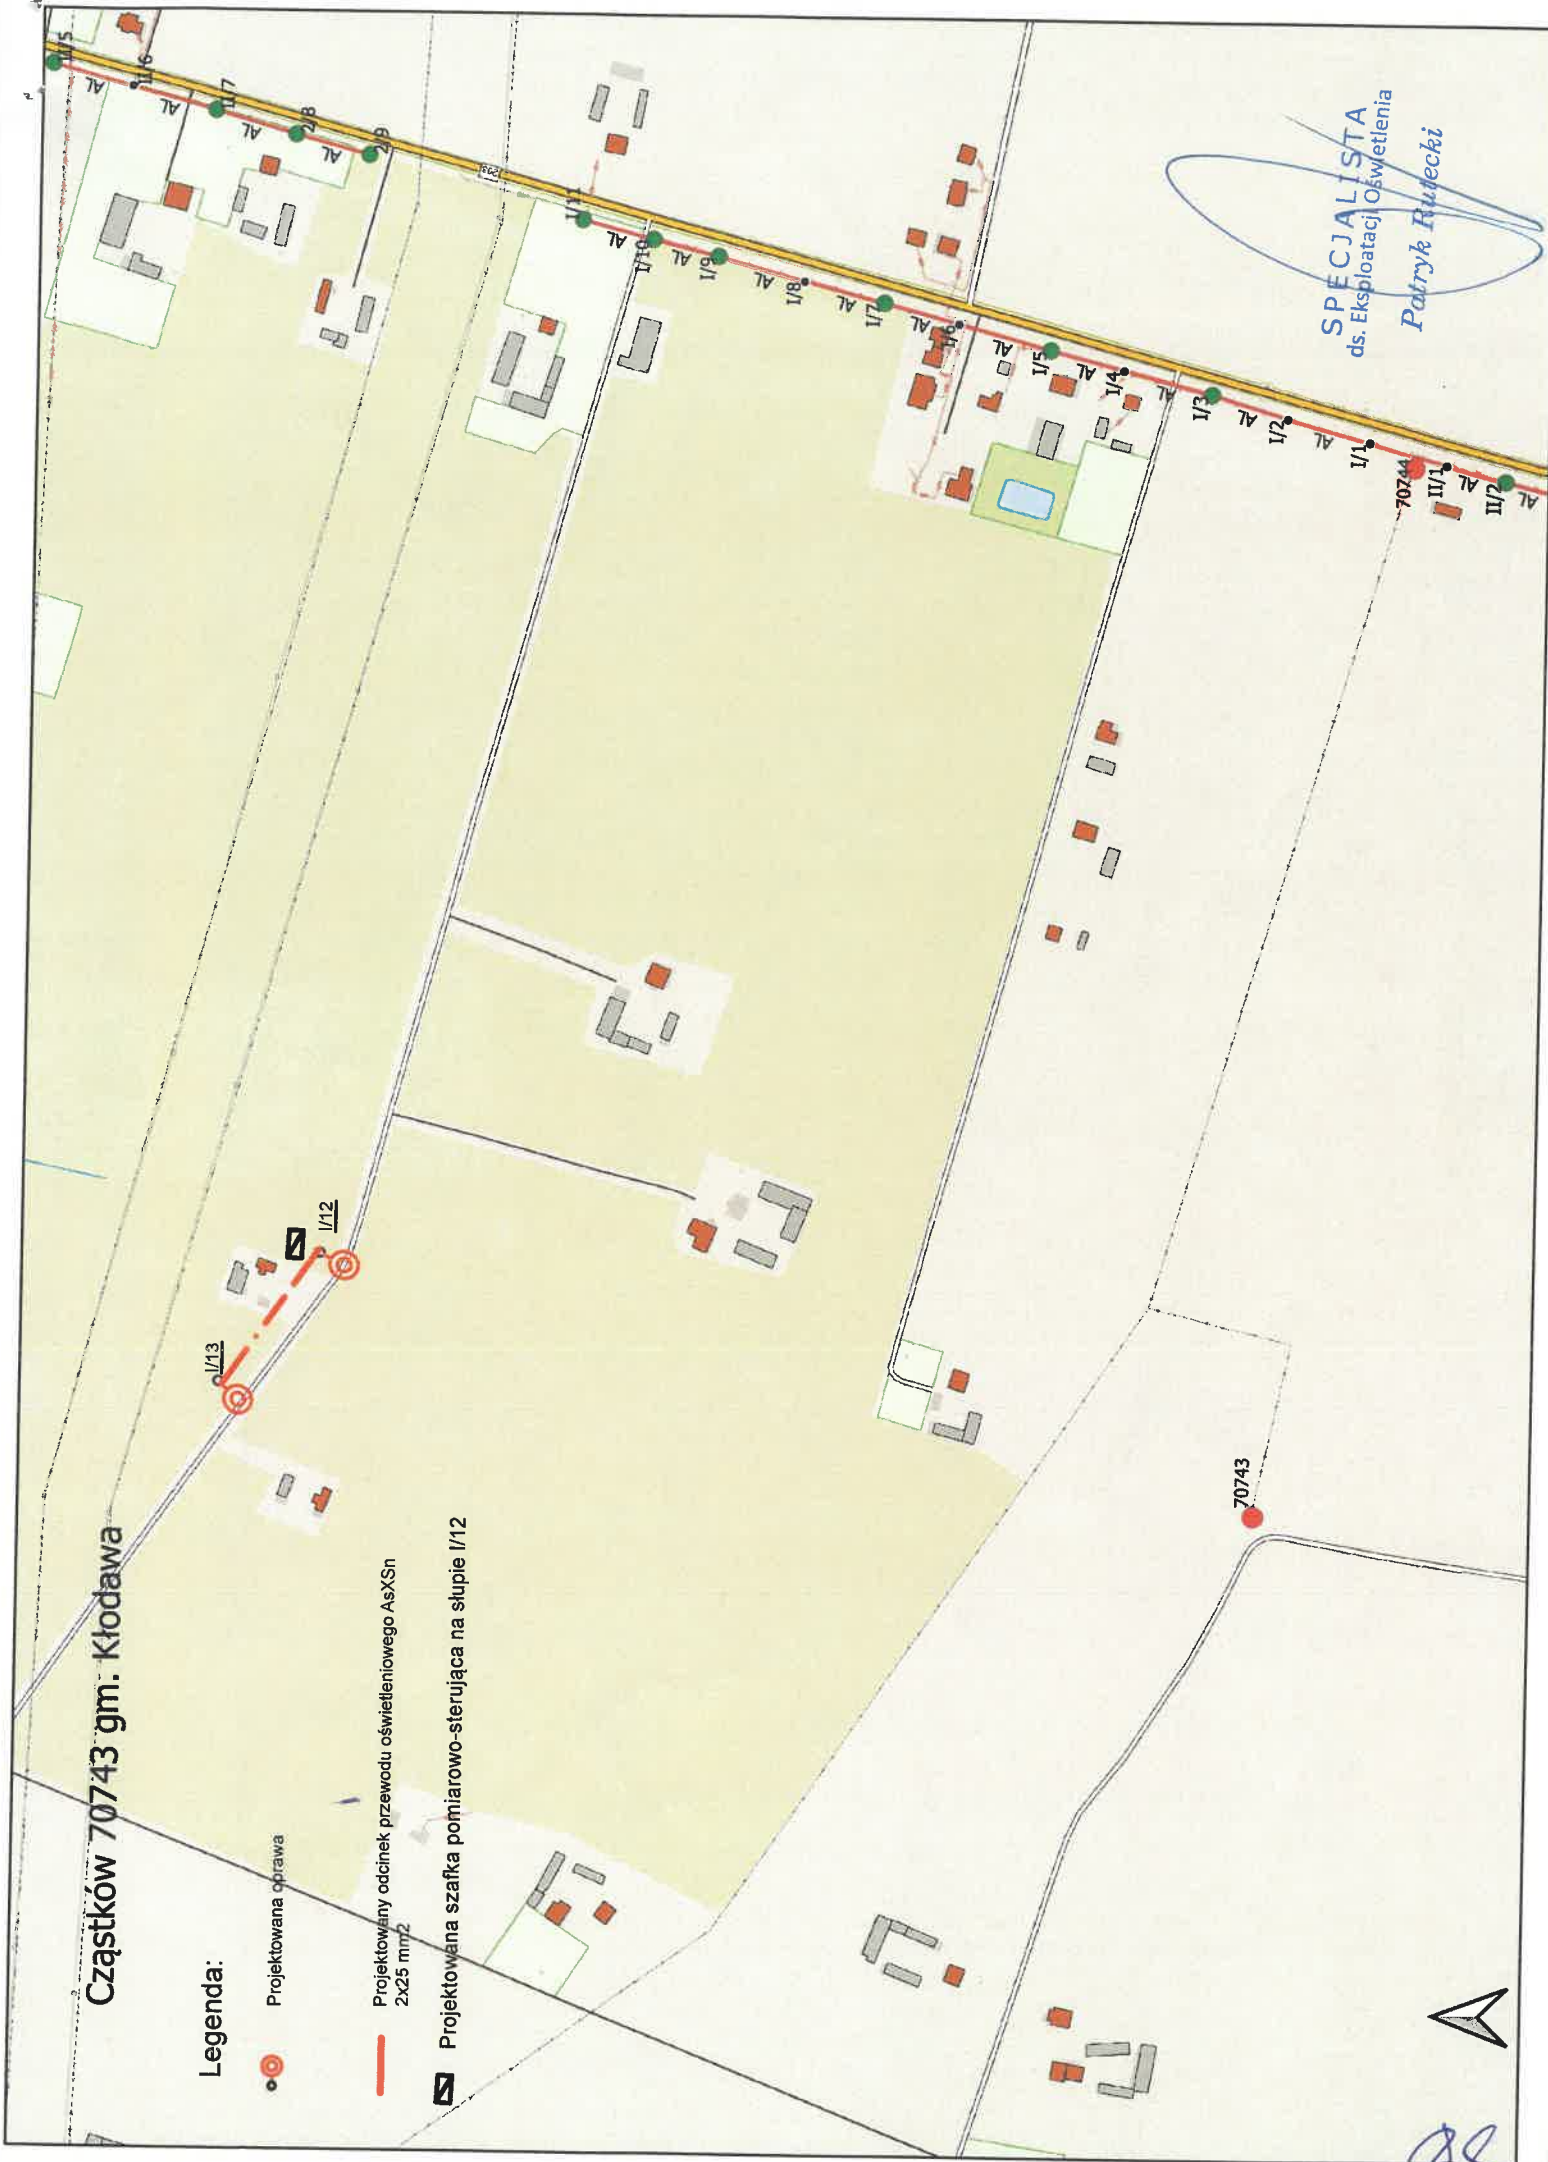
Cząstków 70743 gm. Kłodawa

Legenda:

Projektowana oprawa

Projektowany odcinek przewodu oświetleniowego AsXSn 2x25 mm2

Projektowana szafka pomiarowo-sterująca na słupie I/12

I/12
I/13

70743
70744

I/1 I/2 I/3 I/4 I/5 I/6 I/7 I/8 I/9 I/10 I/11
II/1 II/2
1/5 1/6 1/7 2/8 2/9

AL AL AL AL AL AL AL AL AL AL AL AL AL AL AL AL

SPECJALISTA
ds. Eksploatacji Oświetlenia
Patryk Rutecki

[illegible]